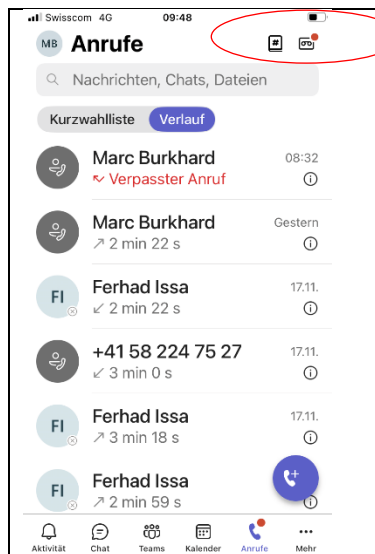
Swisscom 4G 09:48

MB Anrufe

Nachrichten, Chats, Dateien

Kurzwahlliste Verlauf

Marc Burkhard
Verpasster Anruf
08:32

Marc Burkhard
↗ 2 min 22 s
Gestern

FI
Ferhad Issa
↙ 2 min 22 s
17.11.

+41 58 224 75 27
↙ 3 min 0 s
17.11.

FI
Ferhad Issa
↗ 3 min 18 s
17.11.

FI
Ferhad Issa
↗ 2 min 59 s

Aktivität Chat Teams Kalender Anrufe Mehr